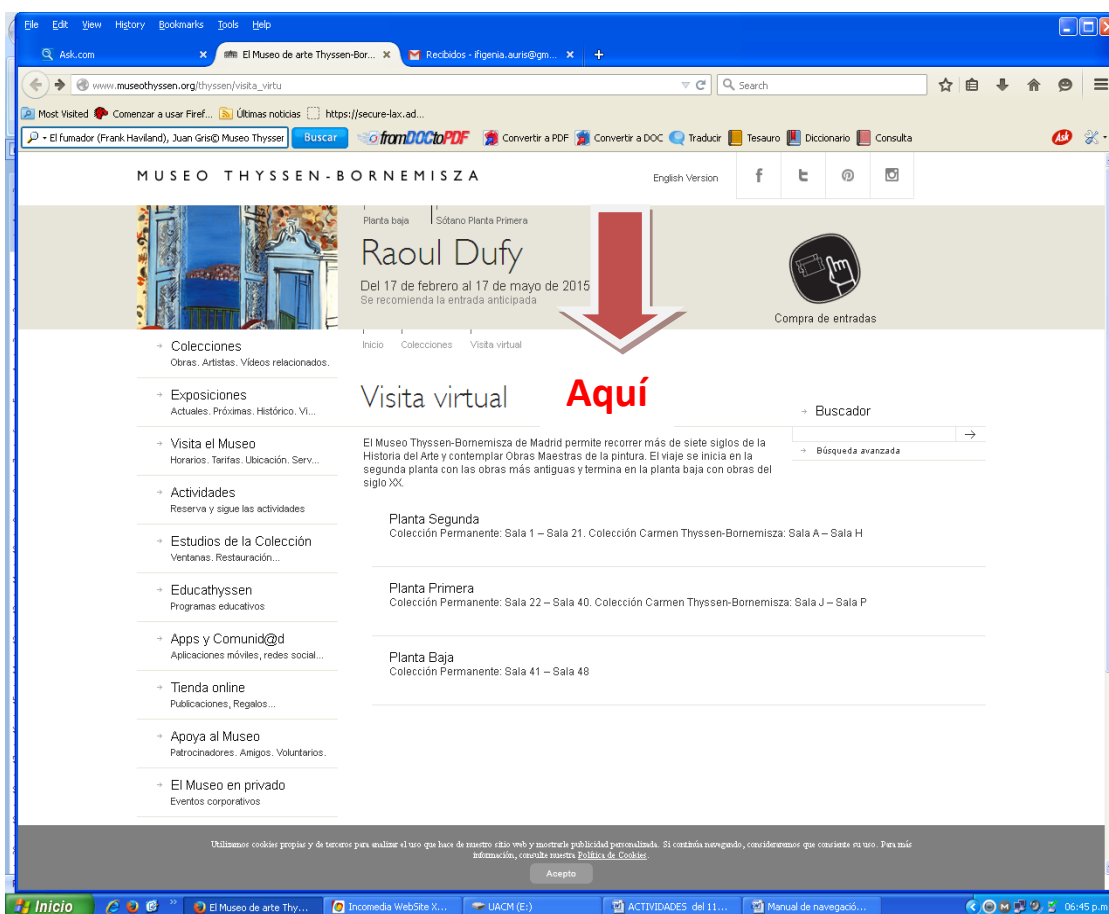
File Edit View History Bookmarks Tools Help

Ask.com × El Museo de arte Thyssen-Bor... × Recibidos - ifigenia.auris@gm... × +

www.museothyssen.org/thyssen/visita_virtu

Search

Most Visited Comenzar a usar Firef... Últimas noticias https://secure-lax.ad...

El fumador (Frank Haviland), Juan Gris© Museo Thyssen Buscar fromDOCtoPDF Convertir a PDF Convertir a DOC Traducir Tesauro Diccionario Consulta

MUSEO THYSSEN-BORNEMISZA

English Version

Planta baja | Sótano Planta Primera

Raoul Dufy

Del 17 de febrero al 17 de mayo de 2015
Se recomienda la entrada anticipada

Compra de entradas

Colecciones
Obras. Artistas. Vídeos relacionados.

Exposiciones
Actuales. Próximas. Histórico. Vi...

Visita el Museo
Horarios. Tarifas. Ubicación. Serv...

Actividades
Reserva y sigue las actividades

Estudios de la Colección
Ventanas. Restauración...

Educathyssen
Programas educativos

Apps y Comunid@d
Aplicaciones móviles, redes social...

Tienda online
Publicaciones, Regalos...

Apoya al Museo
Patrocinadores. Amigos. Voluntarios.

El Museo en privado
Eventos corporativos

Inicio Colecciones Visita virtual

Visita virtual

Aquí

Buscador

Búsqueda avanzada

El Museo Thyssen-Bornemisza de Madrid permite recorrer más de siete siglos de la Historia del Arte y contemplar Obras Maestras de la pintura. El viaje se inicia en la segunda planta con las obras más antiguas y termina en la planta baja con obras del siglo XX.

Planta Segunda
Colección Permanente: Sala 1 – Sala 21. Colección Carmen Thyssen-Bornemisza: Sala A – Sala H

Planta Primera
Colección Permanente: Sala 22 – Sala 40. Colección Carmen Thyssen-Bornemisza: Sala J – Sala P

Planta Baja
Colección Permanente: Sala 41 – Sala 48

Utilizamos cookies propias y de terceros para analizar el uso que hace de nuestro sitio web y mostrarle publicidad personalizada. Si continúa navegando, consideraremos que consiente su uso. Para más información, consulte nuestra Política de Cookies.

Acepto

Inicio El Museo de arte Thy... Incomedia WebSite X... UACM (E:) ACTIVIDADES del 11... Manual de navegació... 06:45 p.m.